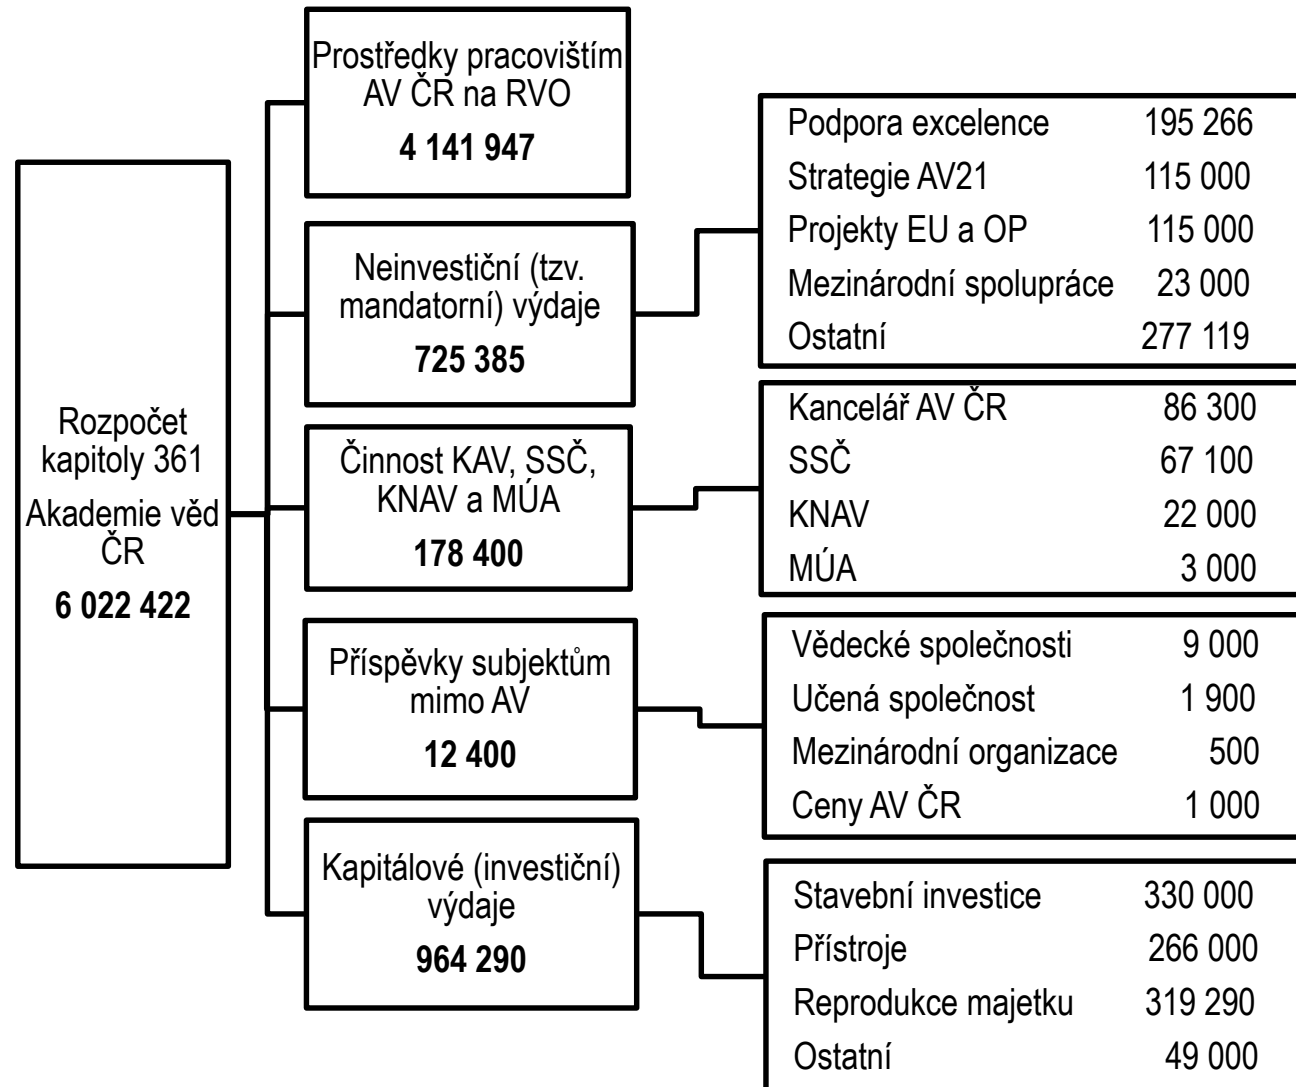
Rozpočet kapitoly 361 Akademie věd ČR
**6 022 422**

Prostředky pracovištím AV ČR na RVO
**4 141 947**

Neinvestiční (tzv. mandatorní) výdaje
**725 385**

| | |
|---|---|
| Podpora excelence | 195 266 |
| Strategie AV21 | 115 000 |
| Projekty EU a OP | 115 000 |
| Mezinárodní spolupráce | 23 000 |
| Ostatní | 277 119 |

Činnost KAV, SSČ, KNAV a MÚA
**178 400**

| | |
|---|---|
| Kancelář AV ČR | 86 300 |
| SSČ | 67 100 |
| KNAV | 22 000 |
| MÚA | 3 000 |

Příspěvky subjektům mimo AV
**12 400**

| | |
|---|---|
| Vědecké společnosti | 9 000 |
| Učená společnost | 1 900 |
| Mezinárodní organizace | 500 |
| Ceny AV ČR | 1 000 |

Kapitálové (investiční) výdaje
**964 290**

| | |
|---|---|
| Stavební investice | 330 000 |
| Přístroje | 266 000 |
| Reprodukce majetku | 319 290 |
| Ostatní | 49 000 |